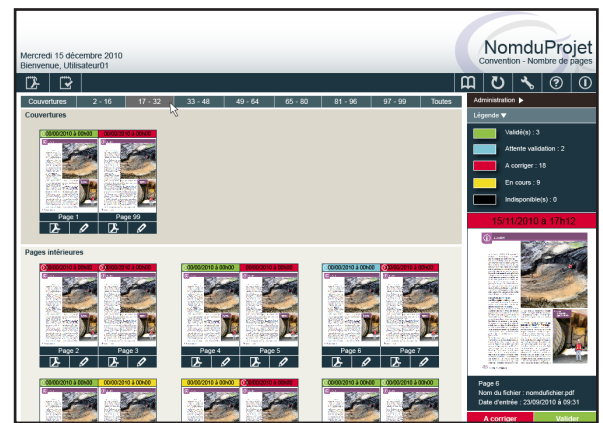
Mercredi 15 décembre 2010
Bienvenue, Utilisateur01

NomduProjet
Convention - Nombre de pages

Couvertures | 2 - 16 | 17 - 32 | 33 - 48 | 49 - 64 | 65 - 80 | 81 - 96 | 97 - 99 | Toutes

Administration ▶

Légende ▼

Validé(s) : 3
Attente validation : 2
A corriger : 18
En cours : 9
Indisponible(s) : 0

Couvertures

00/00/2010 à 00h00
00/00/2010 à 00h00
Page 1
Page 99

15/11/2010 à 17h12

Pages intérieures

00/00/2010 à 00h00
00/00/2010 à 00h00
Page 2
Page 3
00/00/2010 à 00h00
00/00/2010 à 00h00
Page 4
Page 5
00/00/2010 à 00h00
00/00/2010 à 00h00
Page 6
Page 7

00/00/2010 à 00h00
00/00/2010 à 00h00
00/00/2010 à 00h00
00/00/2010 à 00h00
00/00/2010 à 00h00
00/00/2010 à 00h00

Page 6
Nom du fichier : nomdufichier.pdf
Date d'entrée : 23/09/2010 à 09:31

A corriger
Valider